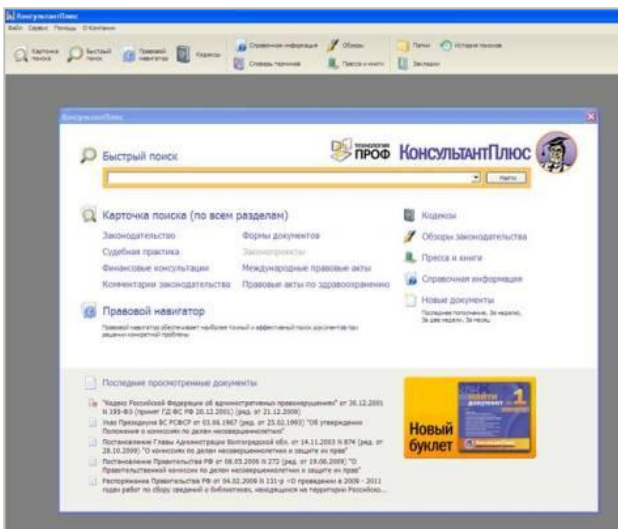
КонсультантПлюс

Файл Сервис Помощь О Компании

Карточка поиска Быстрый поиск Правовой навигатор Кодексы Справочная информация Обзоры Папки История поисков Словарь терминов Пресса и книги Закладки

КонсультантПлюс

Быстрый поиск

ТЕХНОЛОГИЯ ПРОФ КонсультантПлюс

Найти

Карточка поиска (по всем разделам)

Законодательство Формы документов
Судебная практика Законопроекты
Финансовые консультации Международные правовые акты
Комментарии законодательства Правовые акты по здравоохранению

Правовой навигатор

Правовой навигатор обеспечивает наиболее точный и эффективный поиск документов при решении конкретной проблемы

Кодексы
Обзоры законодательства
Пресса и книги
Справочная информация
Новые документы
Последние пополнения, За неделю, За две недели, За месяц

Последние просмотренные документы

"Кодекс Российской Федерации об административных правонарушениях" от 30.12.2001 N 195-ФЗ (принят ГД ФС РФ 20.12.2001) (ред. от 21.12.2009)
Указ Президиума ВС РСФСР от 03.06.1967 (ред. от 25.02.1993) "Об утверждении Положения о комиссиях по делам несовершеннолетних"
Постановление Главы Администрации Волгоградской обл. от 14.11.2003 N 874 (ред. от 28.10.2009) "О комиссиях по делам несовершеннолетних и защите их прав"
Постановление Правительства РФ от 06.05.2006 N 272 (ред. от 19.08.2009) "О Правительственной комиссии по делам несовершеннолетних и защите их прав"
Распоряжение Правительства РФ от 04.02.2009 N 131-р «О проведении в 2009 - 2011 годах работ по сбору сведений о библиотеках, находящихся на территории Российско...

Новый буклет